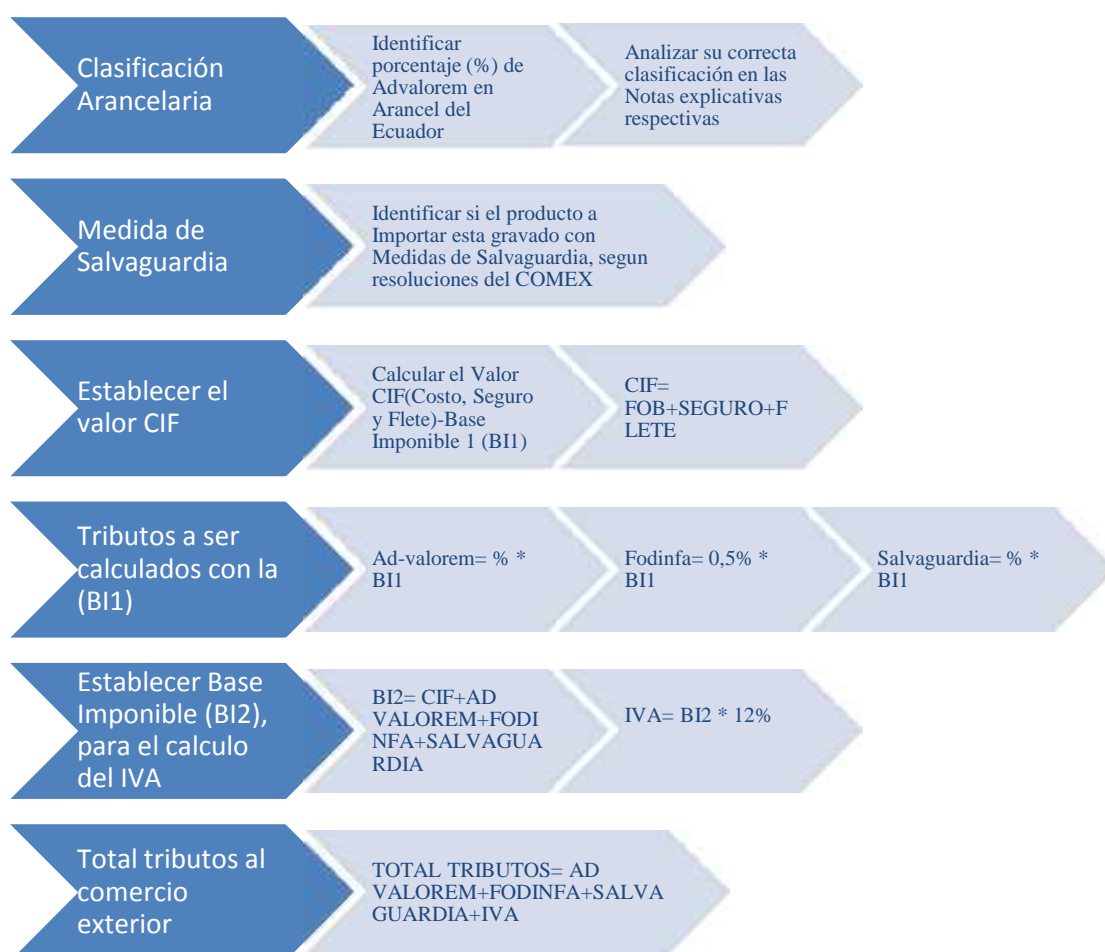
Clasificación Arancelaria

Identificar porcentaje (%) de Advalorem en Arancel del Ecuador

Analizar su correcta clasificación en las Notas explicativas respectivas

Medida de Salvaguardia

Identificar si el producto a Importar esta gravado con Medidas de Salvaguardia, segun resoluciones del COMEX

Establecer el valor CIF

Calcular el Valor CIF(Costo, Seguro y Flete)-Base Imponible 1 (BI1)

CIF= FOB+SEGURO+FLETE

Tributos a ser calculados con la (BI1)

Ad-valorem= % * BI1

Fodinfa= 0,5% * BI1

Salvaguardia= % * BI1

Establecer Base Imponible (BI2), para el calculo del IVA

BI2= CIF+AD VALOREM+FODINFA+SALVAGUARDIA

IVA= BI2 * 12%

Total tributos al comercio exterior

TOTAL TRIBUTOS= AD VALOREM+FODINFA+SALVAGUARDIA+IVA